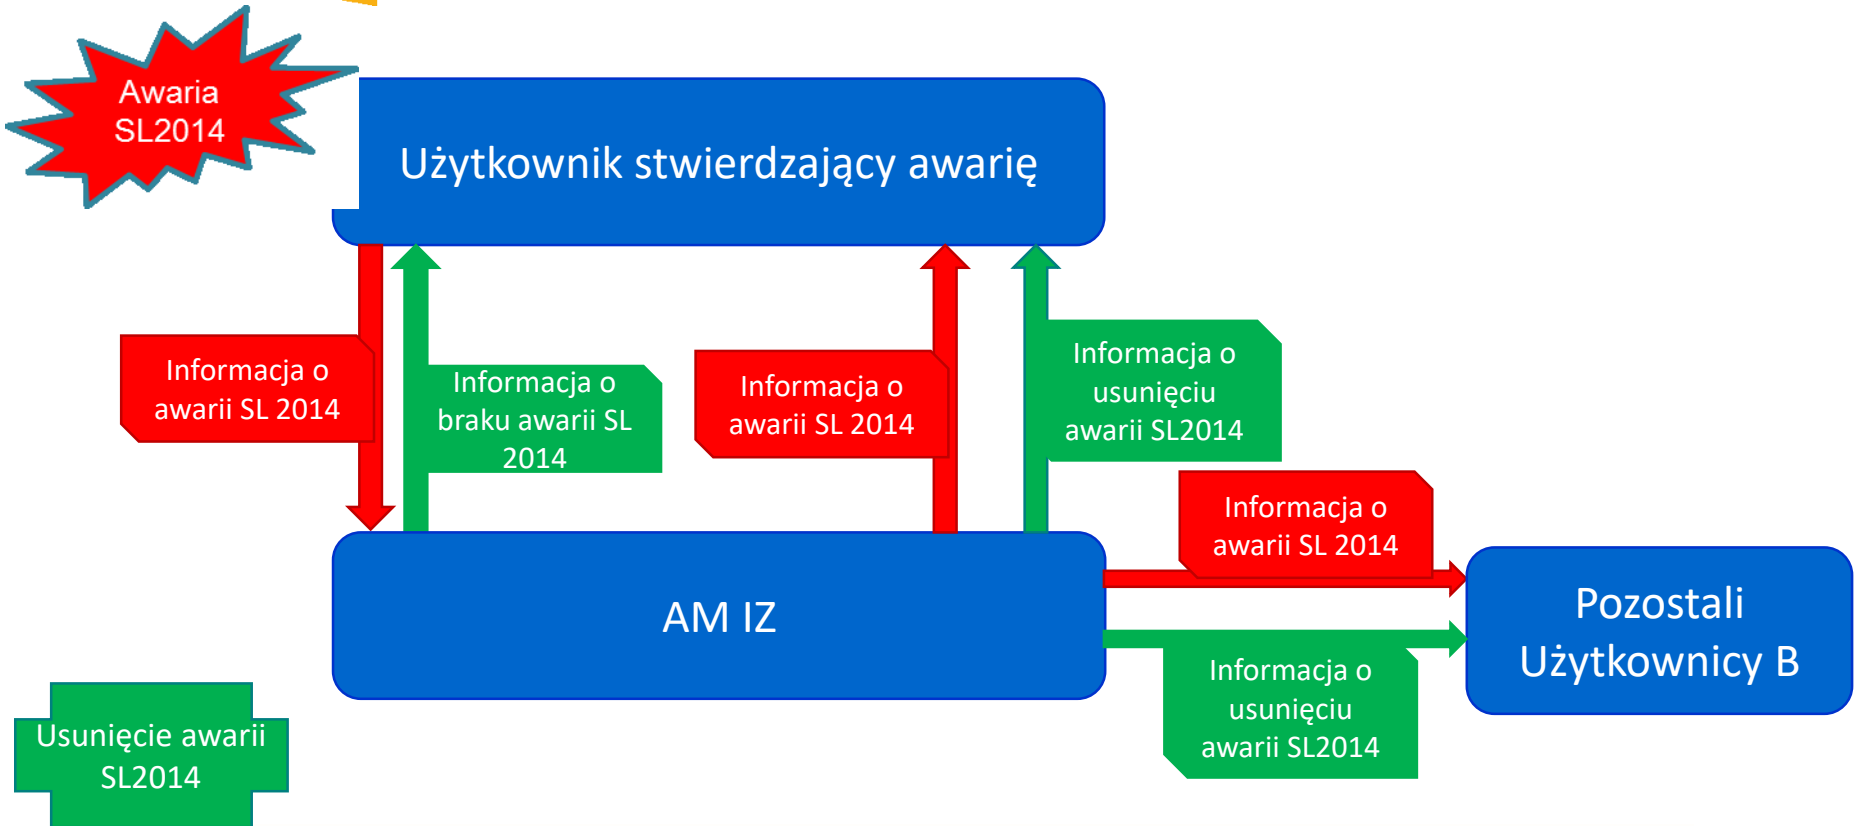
Awaria SL2014

Użytkownik stwierdzający awarię

Informacja o awarii SL 2014

Informacja o braku awarii SL 2014

Informacja o awarii SL 2014

Informacja o usunięciu awarii SL2014

Informacja o awarii SL 2014

AM IZ

Pozostali Użytkownicy B

Informacja o usunięciu awarii SL2014

Usunięcie awarii SL2014